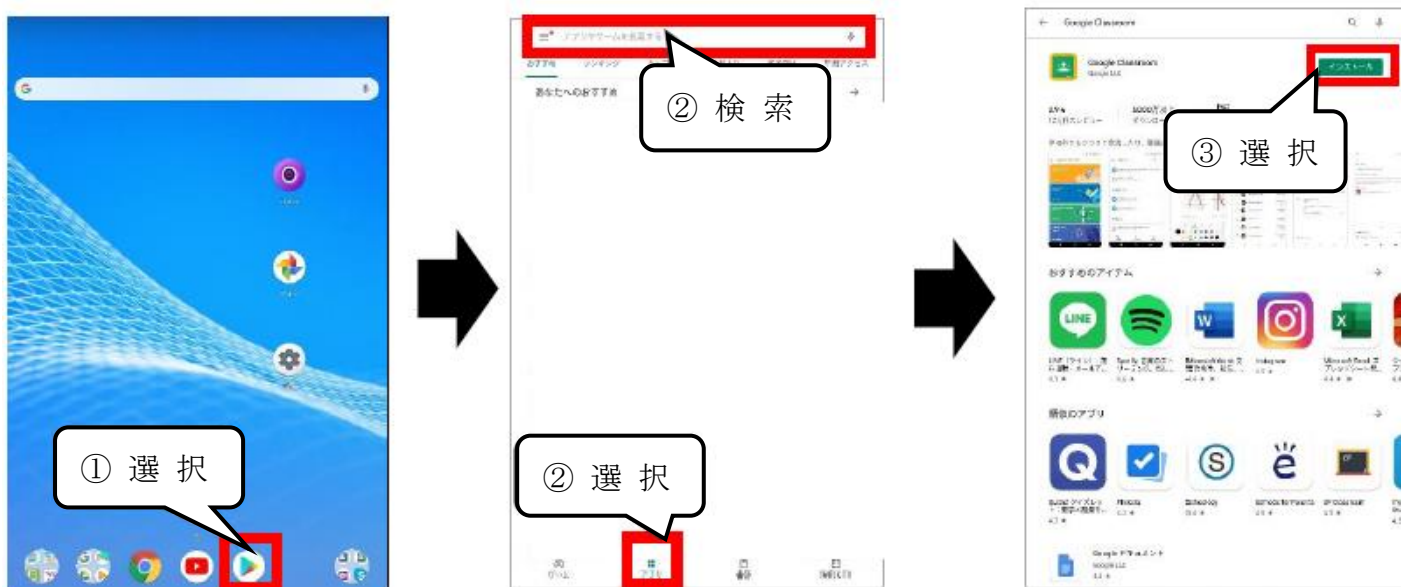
① 選 択

アプリやゲームを検索
おすすめ
ランキング
あなたへのおすすめ
② 検 索
② 選 択
ゲーム
アプリ
書籍

Google Classroom
Google Classroom
Google LLC
インストール
③ 選 択
おすすめのアイテム
LINE
Spotify
Microsoft Word
Instagram
Microsoft Excel
類似のアプリ
Schoology
Google ドキュメント